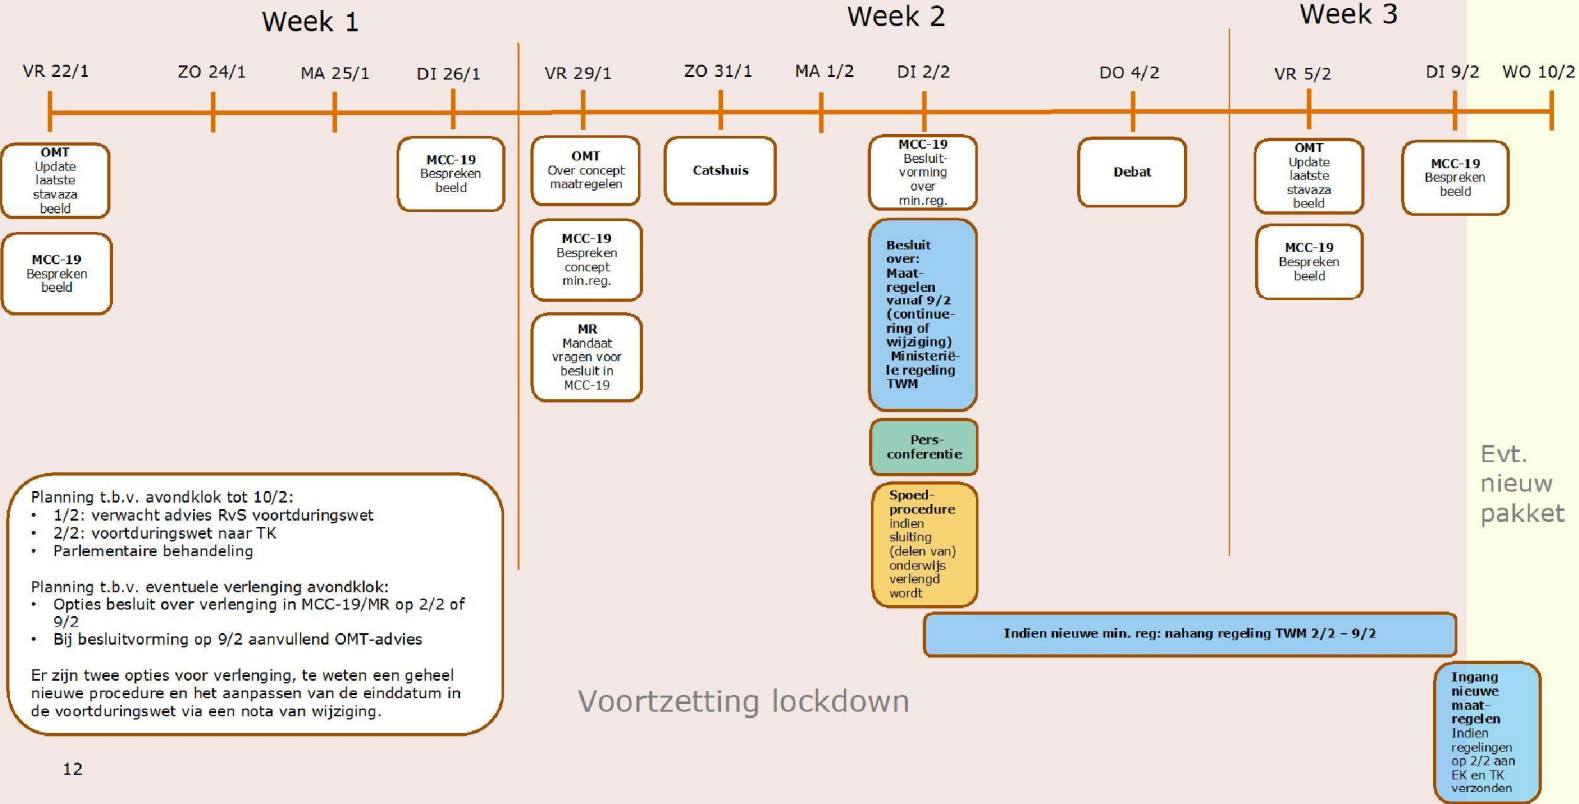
Week 1

Week 2

Week 3

VR 22/1

ZO 24/1

MA 25/1

DI 26/1

VR 29/1

ZO 31/1

MA 1/2

DI 2/2

DO 4/2

VR 5/2

DI 9/2

WO 10/2

OMT Update laatste stavaza beeld

MCC-19 Bespreken beeld

MCC-19 Bespreken beeld

OMT Over concept maatregelen

MCC-19 Bespreken concept min.reg.

MR Mandaat vragen voor besluit in MCC-19

Catshuis

MCC-19 Besluitvorming over min.reg.

Besluit over: Maatregelen vanaf 9/2 (continuering of wijziging) Ministeriële regeling TWM

Persconferentie

Spoedprocedure indien sluiting (delen van) onderwijs verlengd wordt

Debat

OMT Update laatste stavaza beeld

MCC-19 Bespreken beeld

MCC-19 Bespreken beeld

Evt. nieuw pakket

Planning t.b.v. avondklok tot 10/2:
• 1/2: verwacht advies RvS voortduringswet
• 2/2: voortduringswet naar TK
• Parlementaire behandeling

Planning t.b.v. eventuele verlenging avondklok:
• Opties besluit over verlenging in MCC-19/MR op 2/2 of 9/2
• Bij besluitvorming op 9/2 aanvullend OMT-advies

Er zijn twee opties voor verlenging, te weten een geheel nieuwe procedure en het aanpassen van de einddatum in de voortduringswet via een nota van wijziging.

Indien nieuwe min. reg: nahang regeling TWM 2/2 – 9/2

Voortzetting lockdown

Ingang nieuwe maatregelen Indien regelingen op 2/2 aan EK en TK verzonden

12